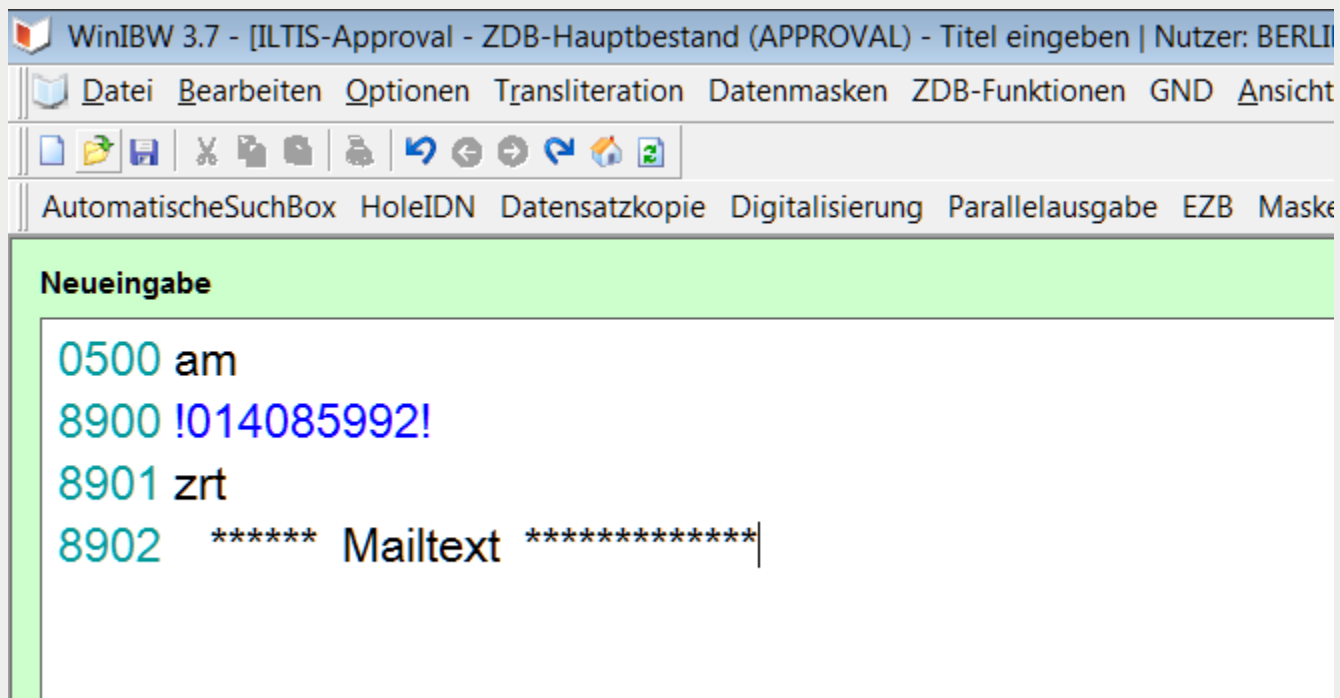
WinIBW 3.7 - [ILTIS-Approval - ZDB-Hauptbestand (APPROVAL) - Titel eingeben | Nutzer: BERLI

Datei Bearbeiten Optionen Transliteration Datenmasken ZDB-Funktionen GND Ansicht

AutomatischeSuchBox HoleIDN Datensatzkopie Digitalisierung Parallelausgabe EZB Maske

Neueingabe

0500 am
8900 !014085992!
8901 zrt
8902 ****** Mailtext *************